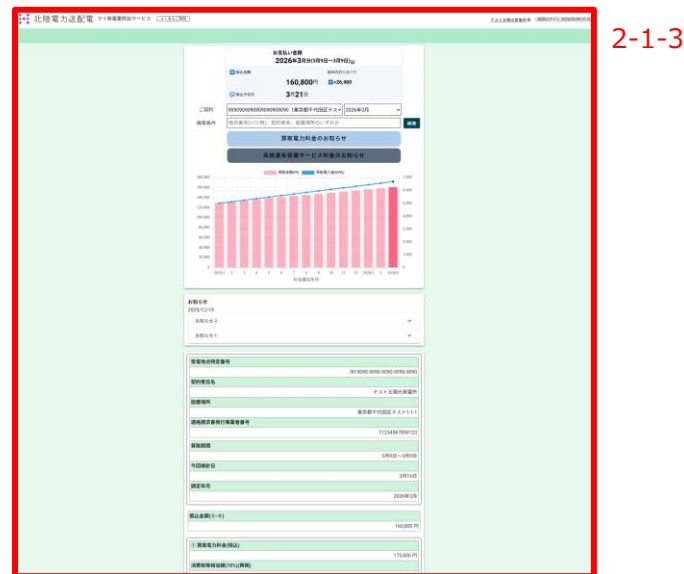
北陸電力送配電 マイ発電量照会サービス よくあるご質問

テスト北陸太郎様

2-1-3

お支払い金額
2026年3月分(3月1日～3月31日)

160,800円
+20,400

3月21日

ご契約
90909090909090909090（東京都千代田区テスト） 2026年3月

検索条件
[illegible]
検索

需給電力料金のお知らせ

系統連系受電サービス料金のお知らせ

需給電力料金(円) 需給電力量(kWh)

2025/1 2 3 4 5 6 7 8 9 10 11 12 2026/1 2 2026/3
料金適用年月

お知らせ
2025/12/19
お知らせ2
お知らせ1

受電地点特定番号
00-0000-0000-0000-0000-0000
契約者名
テスト北陸太郎様
設置場所
東京都千代田区テスト1-1-1
適格請求書発行事業者番号
T1234567890123
算定期間
3月1日～3月31日
今回検針日
3月16日
請求年月
2026年3月

税込金額(1~4)
160,800 円

① 需給電力料金(税込)
173,600 円
消費税等相当額(10%)(再掲)